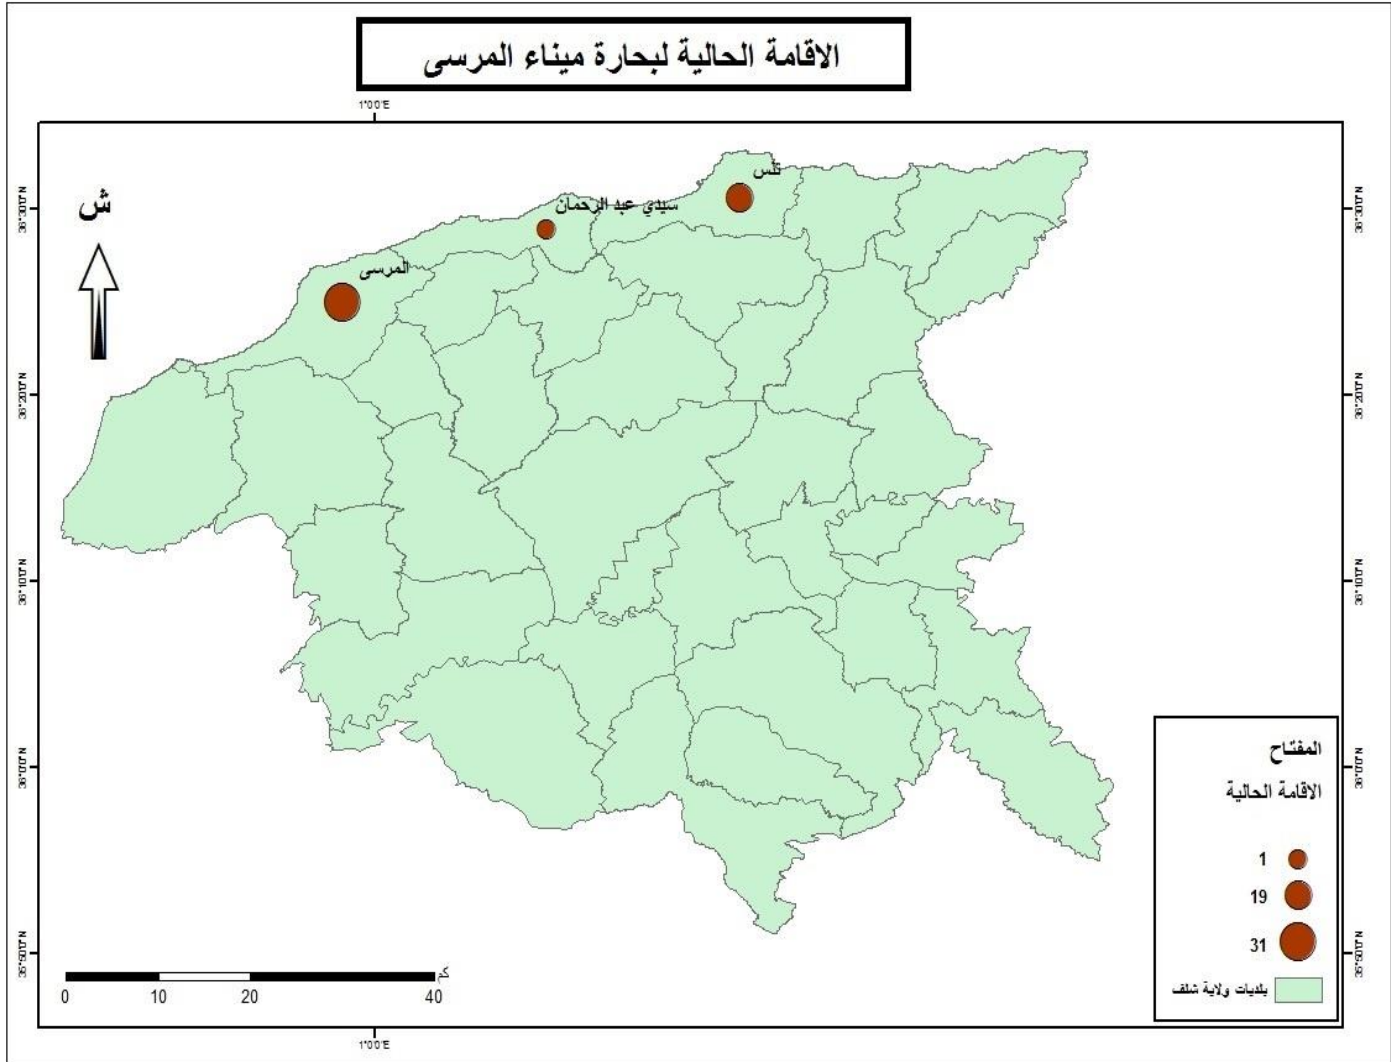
الاقامة الحالية لبحارة ميناء المرسى

1°0'0"E

ش

تنس

سيدي عبد الرحمان

المرسى

36°30'0"N
36°20'0"N
36°10'0"N
36°0'0"N
35°50'0"N

36°30'0"N
36°20'0"N
36°10'0"N
36°0'0"N
35°50'0"N

المفتاح

الاقامة الحالية

1

19

31

بلديات ولاية شلف

كم
0 10 20 40

1°0'0"E